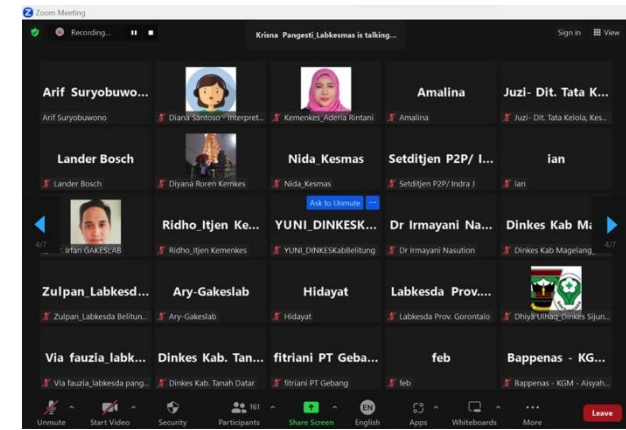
Zoom Meeting

Recording...

Krisna Pangesti_Labkesmas is talking...

Sign in View

Arif Suryobuwo...
Arif Suryobuwono

Diana Santoso - Interpret...

Kemenkes_Aderia Rintani

Amalina
Amalina

Juzi- Dit. Tata K...
Juzi- Dit. Tata Kelola, Kes...

Lander Bosch
Lander Bosch

Diyana Roren Kemkes

Nida_Kesmas
Nida_Kesmas

Setdtjen P2P/ I...
Setditjen P2P/ Indra J

ian
ian

Ask to Unmute ...

4/7

Irfan GAKESLAB

Ridho_Itjen Ke...
Ridho_Itjen Kemenkes

YUNI_DINKESK...
YUNI_DINKESKabBelitung

Dr Irmayani Na...
Dr Irmayani Nasution

Dinkes Kab Ma
Dinkes Kab Magelang

4/7

Zulpan_Labkesd...
Zulpan_Labkesda Belitun...

Ary-Gakeslab
Ary-Gakeslab

Hidayat
Hidayat

Labkesda Prov....
Labkesda Prov. Gorontalo

Dhiya Ulhaq_Dinkes Sijun...

Via fauzia_labk...
Via fauzia_labkesda pang...

Dinkes Kab. Tan...
Dinkes Kab. Tanah Datar

fitriani PT Geba...
fitriani PT Gebang

feb
feb

Bappenas - KG...
Bappenas - KGM - Aisyah...

Unmute Start Video Security 161 Participants Share Screen EN English Apps Whiteboards More Leave